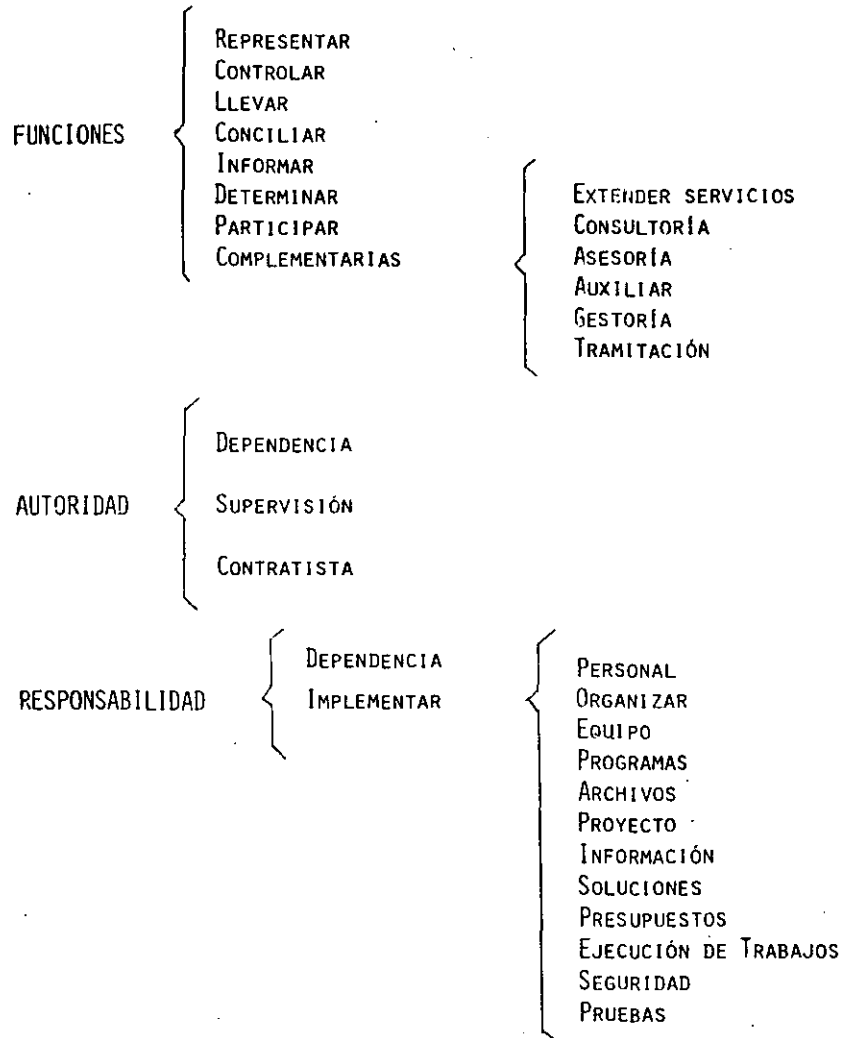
FUNCIONES

Representar
Controlar
Llevar
Conciliar
Informar
Determinar
Participar
Complementarias

Extender servicios
Consultoría
Asesoría
Auxiliar
Gestoría
Tramitación

AUTORIDAD

Dependencia
Supervisión
Contratista

RESPONSABILIDAD

Dependencia
Implementar

Personal
Organizar
Equipo
Programas
Archivos
Proyecto
Información
Soluciones
Presupuestos
Ejecución de Trabajos
Seguridad
Pruebas